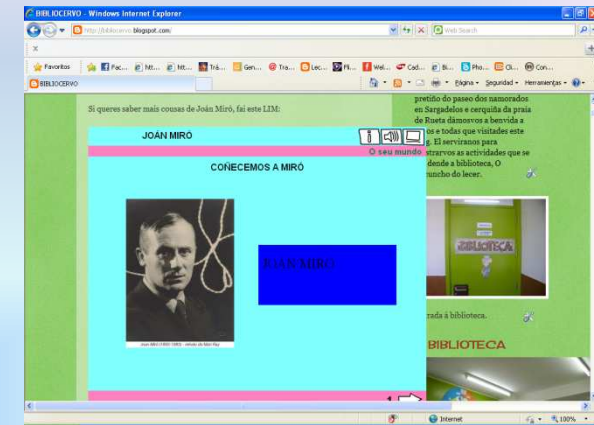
BIBLIOCERVO - Windows Internet Explorer

http://bibliocervo.blogspot.com/

Web Search

X

Favoritos | Fac... | htt... | htt... | Trá... | Gen... | Tra... | Lec... | Fl... | Wel... | Cad... | Bi... | Pho... | Cl... | Con...

BIBLIOCERVO

Página • Seguridad • Herramientas •

Si queres saber máis cousas de Joán Miró, fai este LIM:

JOÁN MIRÓ

O seu mundo

COÑECEMOS A MIRÓ

JOAN MIRO

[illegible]

1

pretiño do paseo dos namorados en Sargadelos e cerquiña da praia de Rueta dámosvos a benvida a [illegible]os e todas que visitades este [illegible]g. El serviranos para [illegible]strarvos as actividades que se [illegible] dende a biblioteca, O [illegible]runcho do lecer.

BIBLIOTECA

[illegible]rada á biblioteca.

BIBLIOTECA

Internet

100%